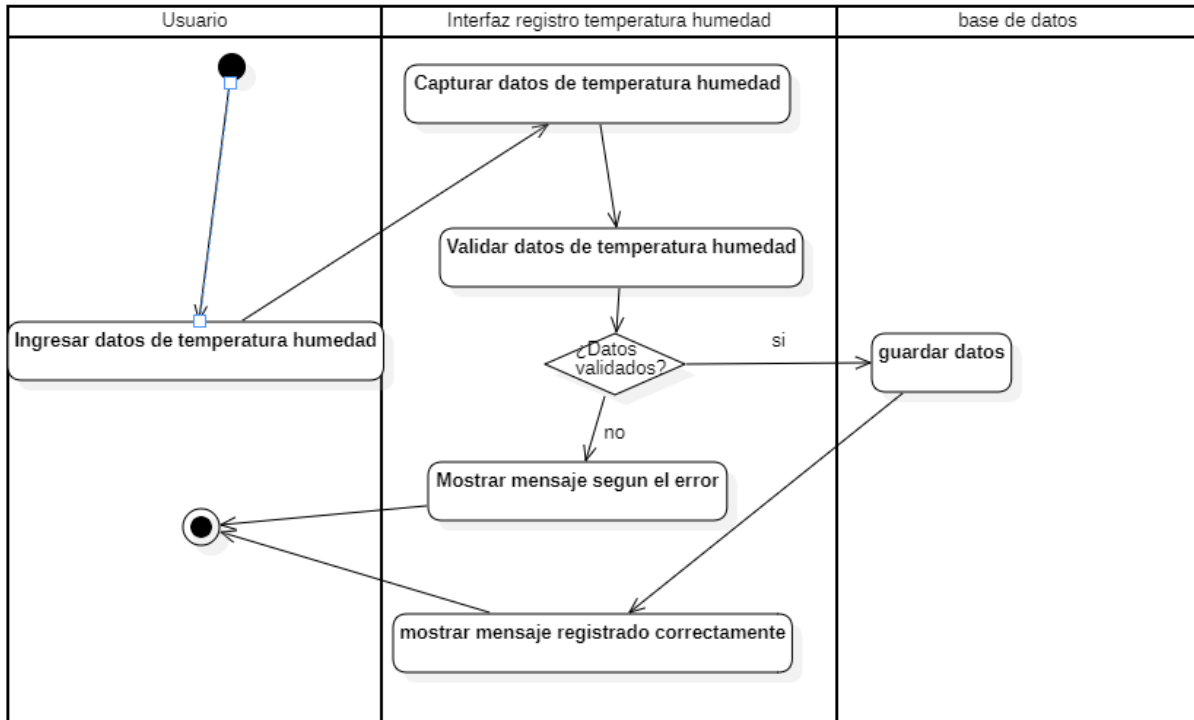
| Usuario | Interfaz registro temperatura humedad | base de datos |
|---|---|---|

Capturar datos de temperatura humedad

Validar datos de temperatura humedad

Ingresar datos de temperatura humedad

¿Datos validados?

si

guardar datos

no

Mostrar mensaje segun el error

mostrar mensaje registrado correctamente